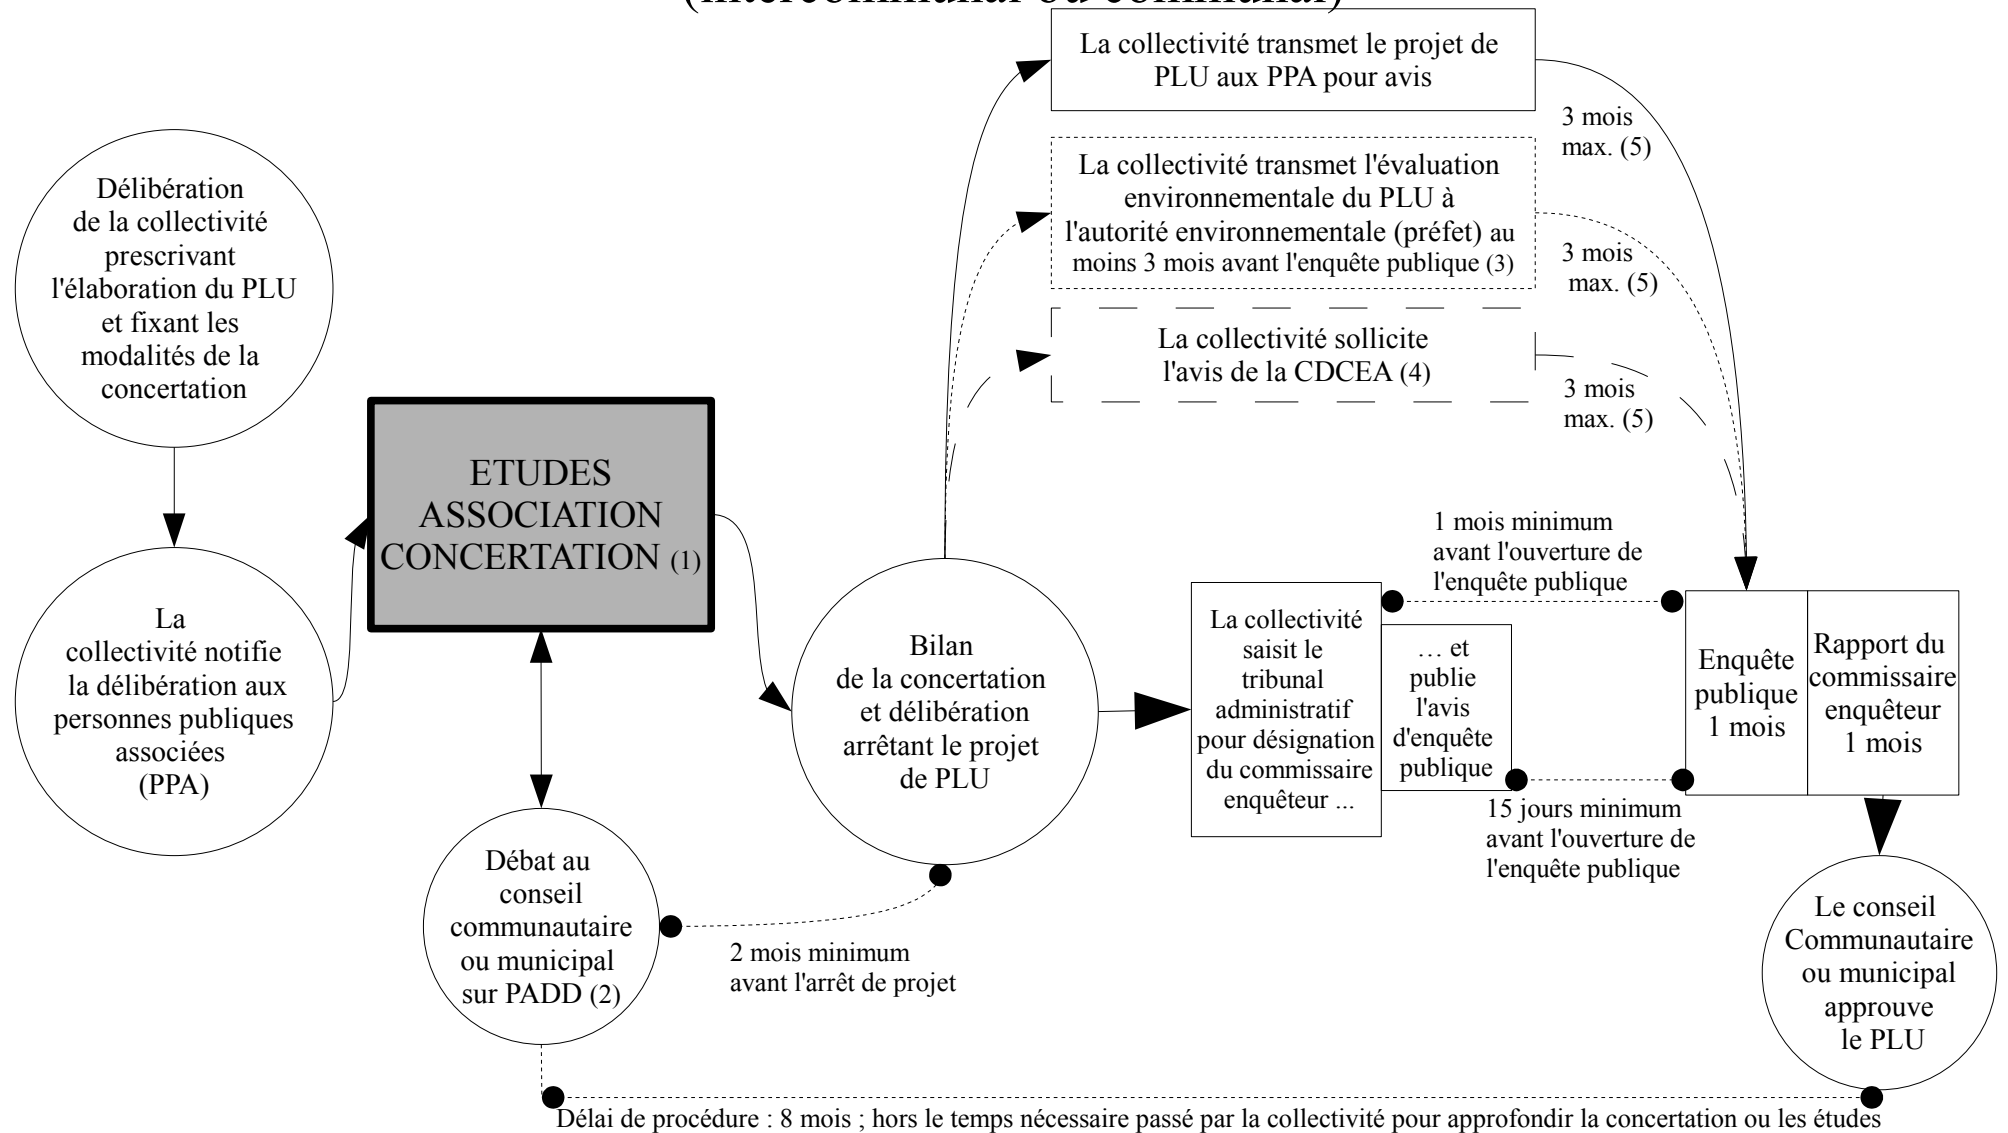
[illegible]

Délibération de la collectivité prescrivant l'élaboration du PLU et fixant les modalités de la concertation

La collectivité notifie la délibération aux personnes publiques associées (PPA)

ETUDES ASSOCIATION CONCERTATION (1)

Débat au conseil communautaire ou municipal sur PADD (2)

2 mois minimum avant l'arrêt de projet

Bilan de la concertation et délibération arrêtant le projet de PLU

La collectivité transmet le projet de PLU aux PPA pour avis

3 mois max. (5)

La collectivité transmet l'évaluation environnementale du PLU à l'autorité environnementale (préfet) au moins 3 mois avant l'enquête publique (3)

3 mois max. (5)

La collectivité sollicite l'avis de la CDCEA (4)

3 mois max. (5)

La collectivité saisit le tribunal administratif pour désignation du commissaire enquêteur ...

… et publie l'avis d'enquête publique

1 mois minimum avant l'ouverture de l'enquête publique

15 jours minimum avant l'ouverture de l'enquête publique

Enquête publique 1 mois

Rapport du commissaire enquêteur 1 mois

Le conseil Communautaire ou municipal approuve le PLU

Délai de procédure : 8 mois ; hors le temps nécessaire passé par la collectivité pour approfondir la concertation ou les études